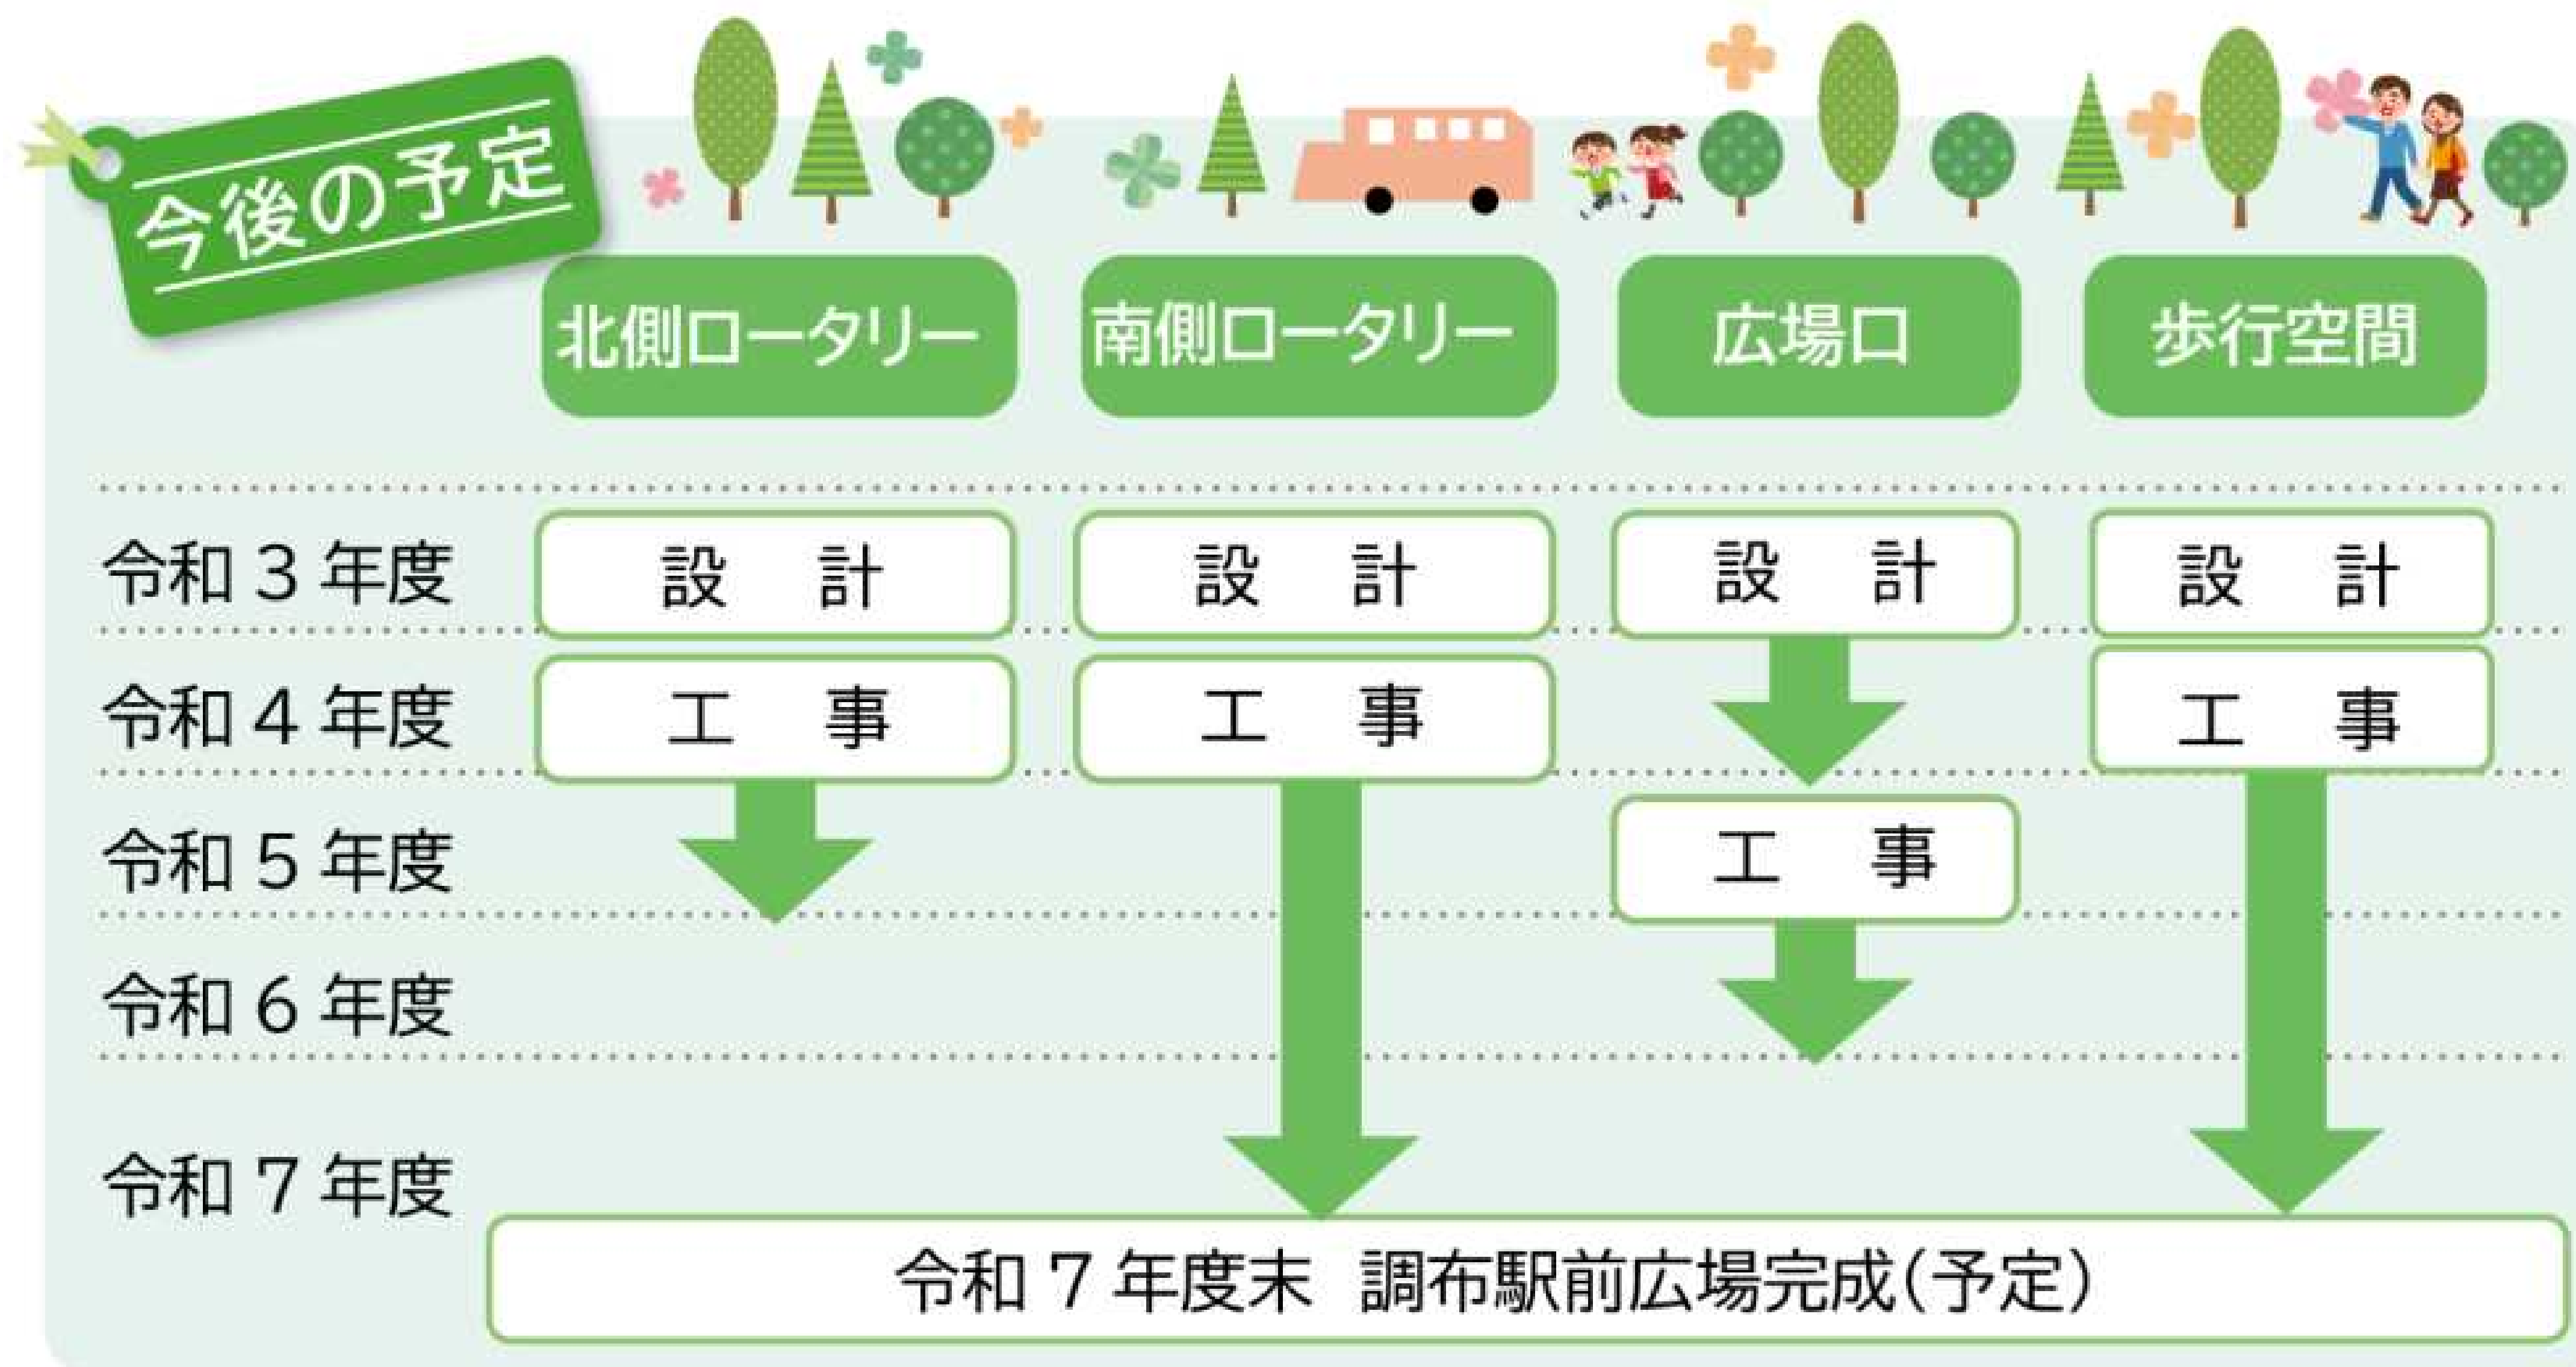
今後の予定

| | 北側ロータリー | 南側ロータリー | 広場口 | 歩行空間 |
|---|---|---|---|---|
| 令和３年度 | 設　計 | 設　計 | 設　計 | 設　計 |
| 令和４年度 | 工　事 | 工　事 | | 工　事 |
| 令和５年度 | | | 工　事 | |
| 令和６年度 | | | | |
| 令和７年度 | | | | |

令和７年度末　調布駅前広場完成（予定）